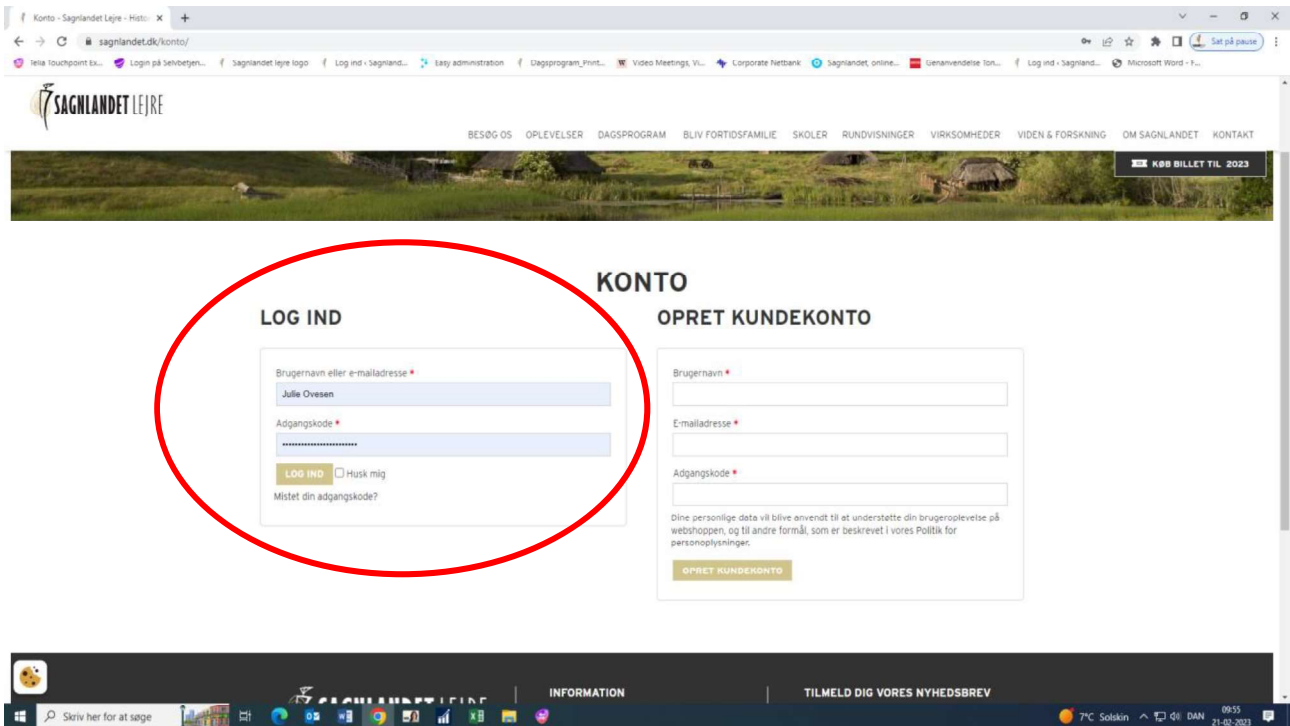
Konto - Sagnlandet Lejre - Histo ×
sagnlandet.dk/konto/
Sat på pause
Telia Touchpoint Ex... Login på Selvbetjen... Sagnlandet lejre logo Log ind ‹ Sagnland... Easy administration Dagsprogram_Print... Video Meetings, Vi... Corporate Netbank Sagnlandet, online... Genanvendelse Ton... Log ind ‹ Sagnland... Microsoft Word - F...

SAGNLANDET LEJRE

BESØG OS OPLEVELSER DAGSPROGRAM BLIV FORTIDSFAMILIE SKOLER RUNDVISNINGER VIRKSOMHEDER VIDEN & FORSKNING OM SAGNLANDET KONTAKT

KØB BILLET TIL 2023

KONTO

LOG IND

Brugernavn eller e-mailadresse *
Julie Ovesen
Adgangskode *
••••••••••••••••••••••••
LOG IND Husk mig
Mistet din adgangskode?

OPRET KUNDEKONTO

Brugernavn *
E-mailadresse *
Adgangskode *
Dine personlige data vil blive anvendt til at understøtte din brugeroplevelse på webshoppen, og til andre formål, som er beskrevet i vores Politik for personoplysninger.
OPRET KUNDEKONTO

INFORMATION
TILMELD DIG VORES NYHEDSBREV

Skriv her for at søge
7°C Solskin DAN 09:55 21-02-2023